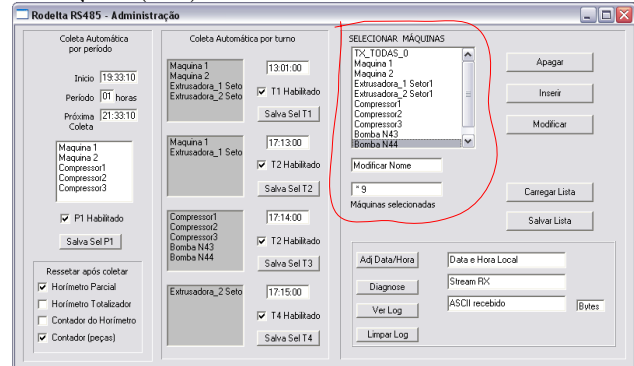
Rodelta RS485 - Administração

Coleta Automática por período

Inicio 19:33:10

Período 01 horas

Próxima Coleta 21:33:10

Maquina 1
Maquina 2
Compressor1
Compressor2
Compressor3

P1 Habilitado

Salva Sel P1

Ressetar após coletar

Horímetro Parcial

Horímetro Totalizador

Contador do Horímetro

Contador (peças)

Coleta Automática por turno

Maquina 1
Maquina 2
Extrusadora_1 Seto
Extrusadora_2 Seto

13:01:00

T1 Habilitado

Salva Sel T1

Maquina 1
Extrusadora_1 Seto

17:13:00

T2 Habilitado

Salva Sel T2

Compressor1
Compressor2
Compressor3
Bomba N43
Bomba N44

17:14:00

T2 Habilitado

Salva Sel T3

Extrusadora_2 Seto

17:15:00

T4 Habilitado

Salva Sel T4

SELECIONAR MÁQUINAS

TX_TODAS_0
Maquina 1
Maquina 2
Extrusadora_1 Setor1
Extrusadora_2 Setor1
Compressor1
Compressor2
Compressor3
Bomba N43
Bomba N44

Modificar Nome

" 9

Máquinas selecionadas

Apagar

Inserir

Modificar

Carregar Lista

Salvar Lista

Adj Data/Hora

Data e Hora Local

Diagnose

Stream RX

Ver Log

ASCII recebido

Bytes

Limpar Log